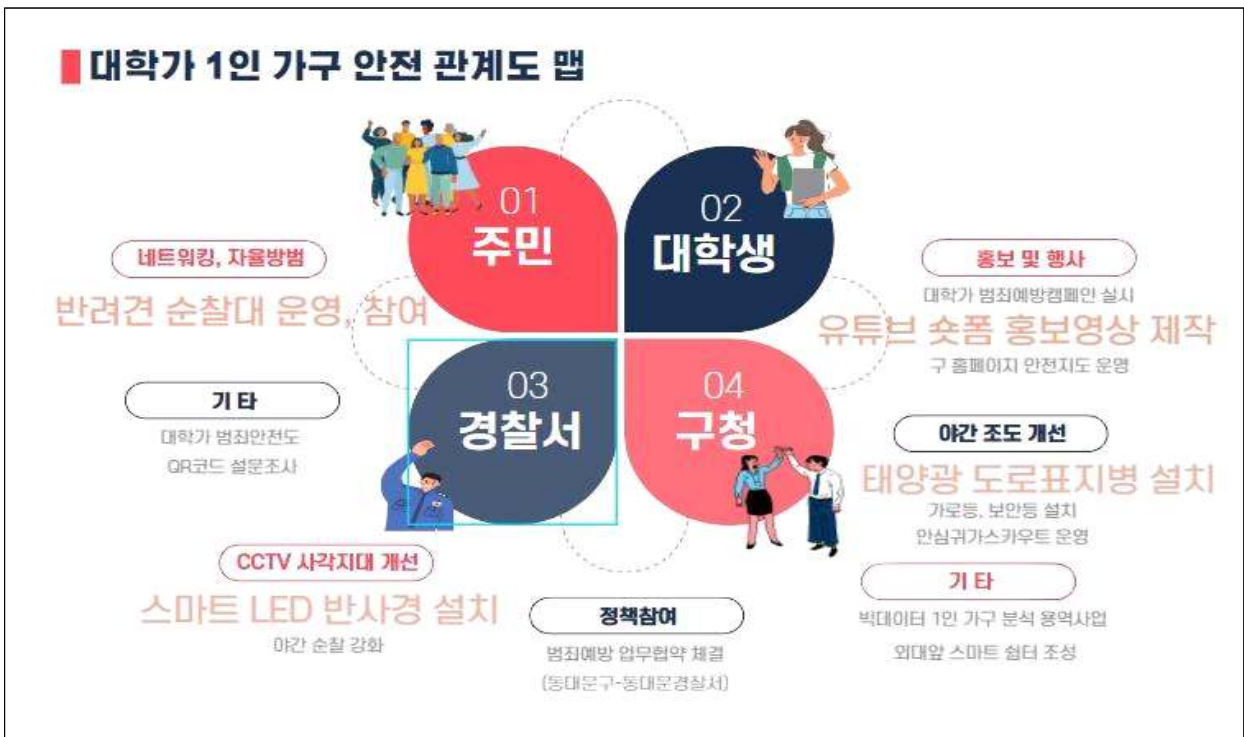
대학가 1인 가구 안전 관계도 맵

01
주민

02
대학생

03
경찰서

04
구청

네트워킹, 자율방범
반려견 순찰대 운영, 참여

기 타
대학가 범죄안전도
QR코드 설문조사

CCTV 사각지대 개선
스마트 LED 반사경 설치
야간 순찰 강화

정책참여
범죄예방 업무협약 체결
(동대문구-동대문경찰서)

홍보 및 행사
대학가 범죄예방캠페인 실시
유튜브 숏폼 홍보영상 제작
구 홈페이지 안전지도 운영

야간 조도 개선
태양광 도로표지병 설치
가로등, 보안등 설치
안심귀가스카우트 운영

기 타
빅데이터 1인 가구 분석 용역사업
외대앞 스마트 쉼터 조성